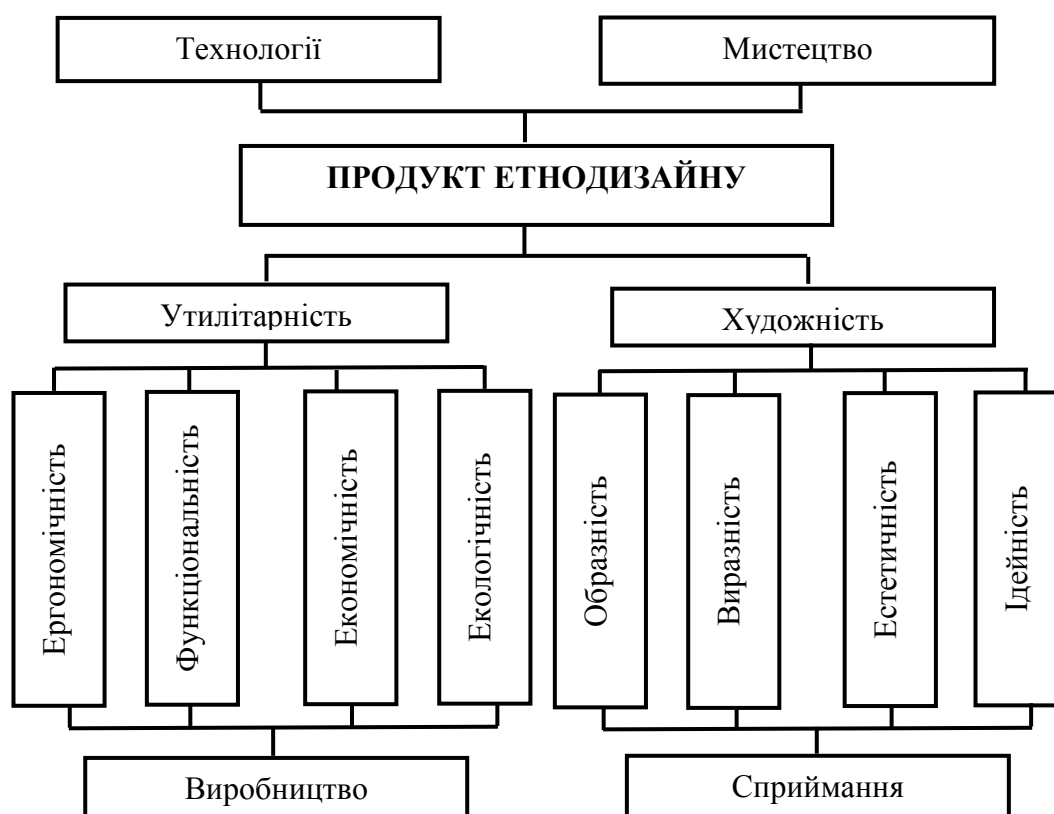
Технології

Мистецтво

ПРОДУКТ ЕТНОДИЗАЙНУ

Утилітарність

Художність

Ергономічність

Функціональність

Економічність

Екологічність

Образність

Виразність

Естетичність

Ідейність

Виробництво

Сприймання